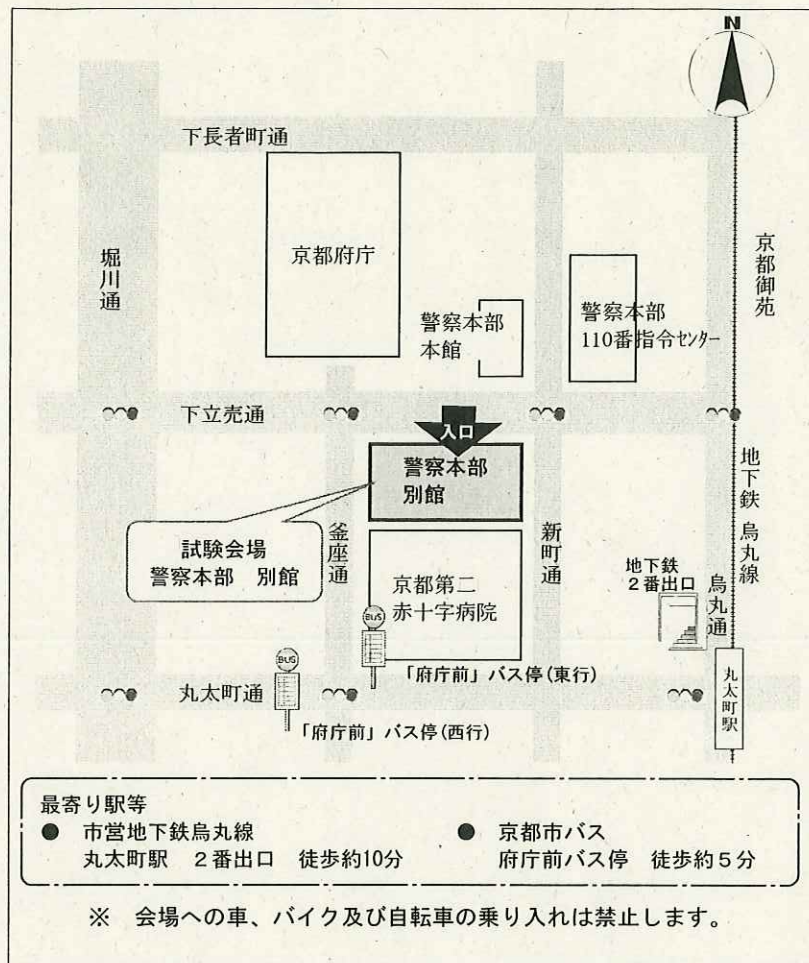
N

下長者町通

京都府庁

堀川通

京都御苑

警察本部
本館

警察本部
110番指令センター

下立売通

入口

警察本部
別館

地下鉄烏丸線

試験会場
警察本部　別館

釜座通

京都第二
赤十字病院

新町通

地下鉄
2番出口

烏丸通

BUS

BUS

「府庁前」バス停（東行）

丸太町通

丸太町駅

「府庁前」バス停（西行）

最寄り駅等
● 市営地下鉄烏丸線
丸太町駅　2番出口　徒歩約10分
● 京都市バス
府庁前バス停　徒歩約5分

※　会場への車、バイク及び自転車の乗り入れは禁止します。